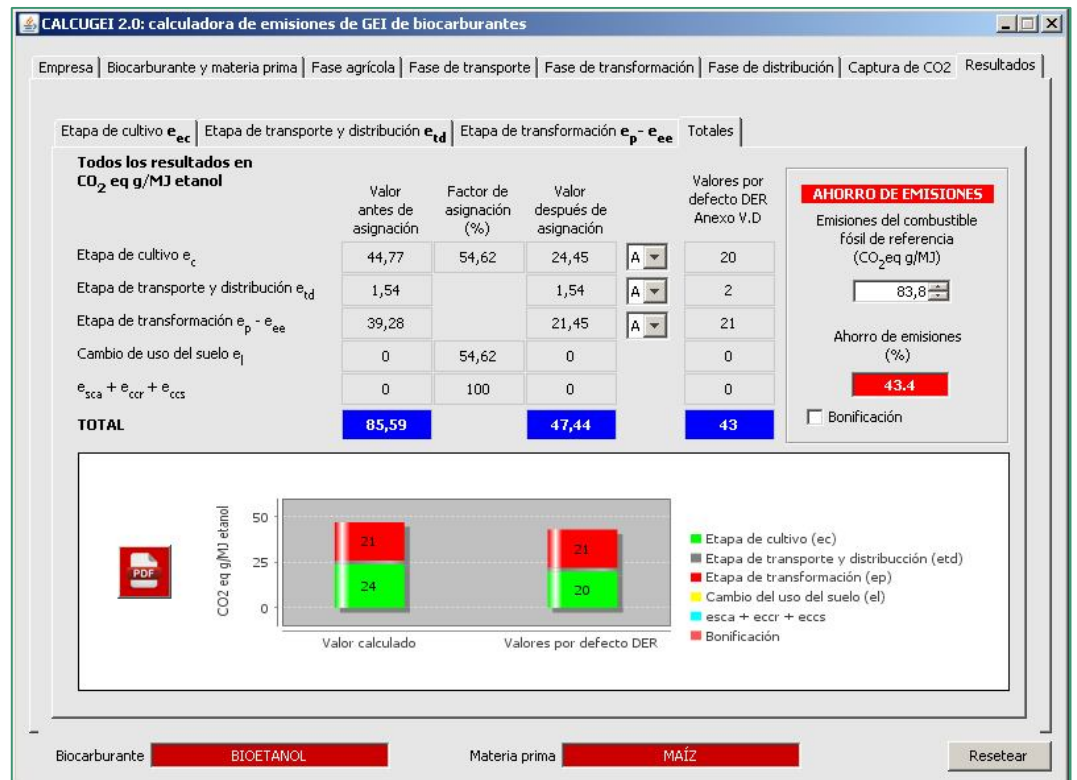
CALCUGEI 2.0: calculadora de emisiones de GEI de biocarburantes

Empresa | Biocarburante y materia prima | Fase agrícola | Fase de transporte | Fase de transformación | Fase de distribución | Captura de CO2 | Resultados

Etapa de cultivo $e_{ec}$ | Etapa de transporte y distribución $e_{td}$ | Etapa de transformación $e_p$ - $e_{ee}$ | Totales

Todos los resultados en $CO_2$ eq g/MJ etanol

| | Valor antes de asignación | Factor de asignación (%) | Valor después de asignación | | Valores por defecto DER Anexo V.D |
|---|---|---|---|---|---|
| Etapa de cultivo $e_c$ | 44,77 | 54,62 | 24,45 | A | 20 |
| Etapa de transporte y distribución $e_{td}$ | 1,54 | | 1,54 | A | 2 |
| Etapa de transformación $e_p$ - $e_{ee}$ | 39,28 | | 21,45 | A | 21 |
| Cambio de uso del suelo $e_l$ | 0 | 54,62 | 0 | | 0 |
| $e_{sca}$ + $e_{ccr}$ + $e_{ccs}$ | 0 | 100 | 0 | | 0 |
| TOTAL | 85,59 | | 47,44 | | 43 |

AHORRO DE EMISIONES
Emisiones del combustible fósil de referencia ($CO_2$eq g/MJ)
83,8
Ahorro de emisiones (%)
43.4
Bonificación

PDF

CO2 eq g/MJ etanol
50
25
0
21
24
21
20
Valor calculado
Valores por defecto DER

Etapa de cultivo (ec)
Etapa de transporte y distribucción (etd)
Etapa de transformación (ep)
Cambio del uso del suelo (el)
esca + eccr + eccs
Bonificación

Biocarburante BIOETANOL
Materia prima MAÍZ
Resetear